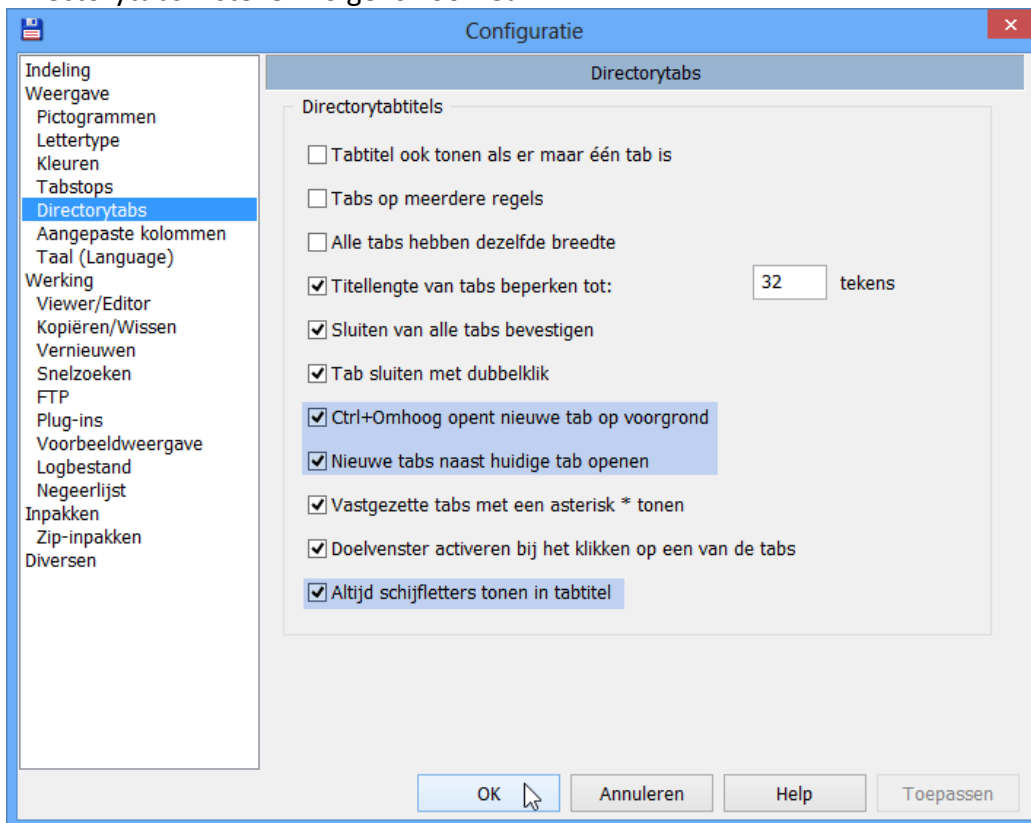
Configuratie

Indeling
Weergave
Pictogrammen
Lettertype
Kleuren
Tabstops
Directorytabs
Aangepaste kolommen
Taal (Language)
Werking
Viewer/Editor
Kopiëren/Wissen
Vernieuwen
Snelzoeken
FTP
Plug-ins
Voorbeeldweergave
Logbestand
Negeerlijst
Inpakken
Zip-inpakken
Diversen

Directorytabs

Directorytabtitels

Tabtitel ook tonen als er maar één tab is

Tabs op meerdere regels

Alle tabs hebben dezelfde breedte

Titellengte van tabs beperken tot: 32 tekens

Sluiten van alle tabs bevestigen

Tab sluiten met dubbelklik

Ctrl+Omhoog opent nieuwe tab op voorgrond

Nieuwe tabs naast huidige tab openen

Vastgezette tabs met een asterisk * tonen

Doelvenster activeren bij het klikken op een van de tabs

Altijd schijfletters tonen in tabtitel

OK Annuleren Help Toepassen